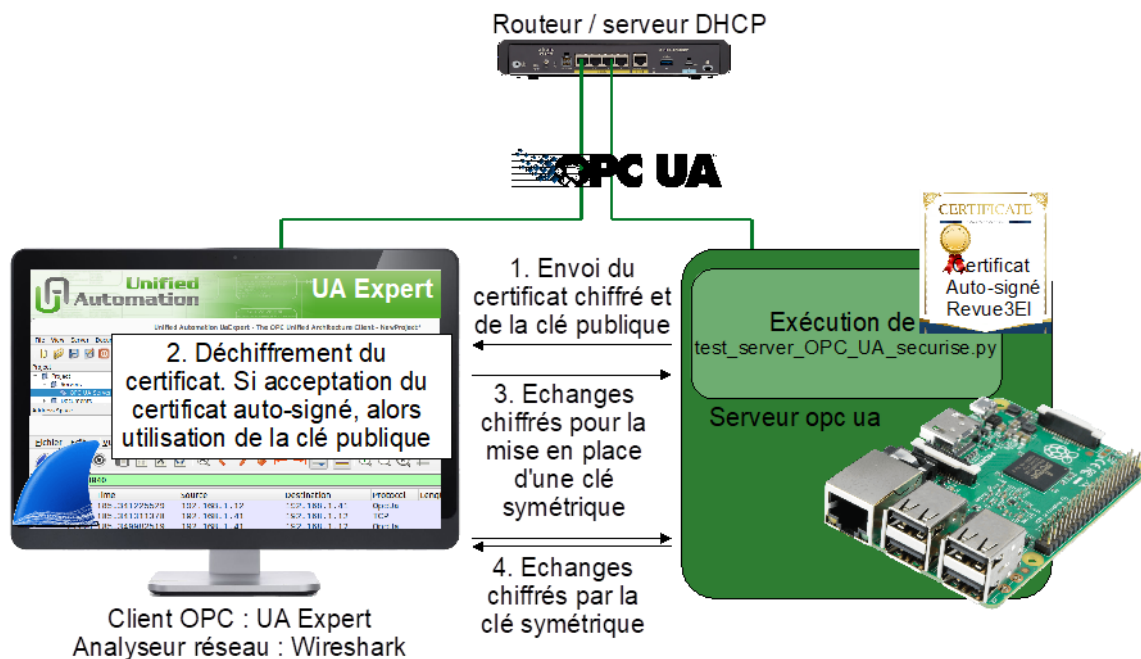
Routeur / serveur DHCP

OPC UA

CERTIFICATE

Certificat Auto-signé Revue3EI

Unified Automation

UA Expert

Unified Automation UaExpert - The OPC Unified Architecture Client - NewProject

2. Déchiffrement du certificat. Si acceptation du certificat auto-signé, alors utilisation de la clé publique

1. Envoi du certificat chiffré et de la clé publique

3. Echanges chiffrés pour la mise en place d'une clé symétrique

4. Echanges chiffrés par la clé symétrique

Exécution de
test_server_OPC_UA_securise.py

Serveur opc ua

| Time | Source | Destination | Protocol | Leng |
|---|---|---|---|---|
| 185.361225629 | 192.168.1.12 | 192.168.1.41 | OpcUa | |
| 185.361311378 | 192.168.1.41 | 192.168.1.12 | TCP | |
| 185.349902519 | 192.168.1.41 | 192.168.1.12 | OpcUa | |

Client OPC : UA Expert
Analyseur réseau : Wireshark